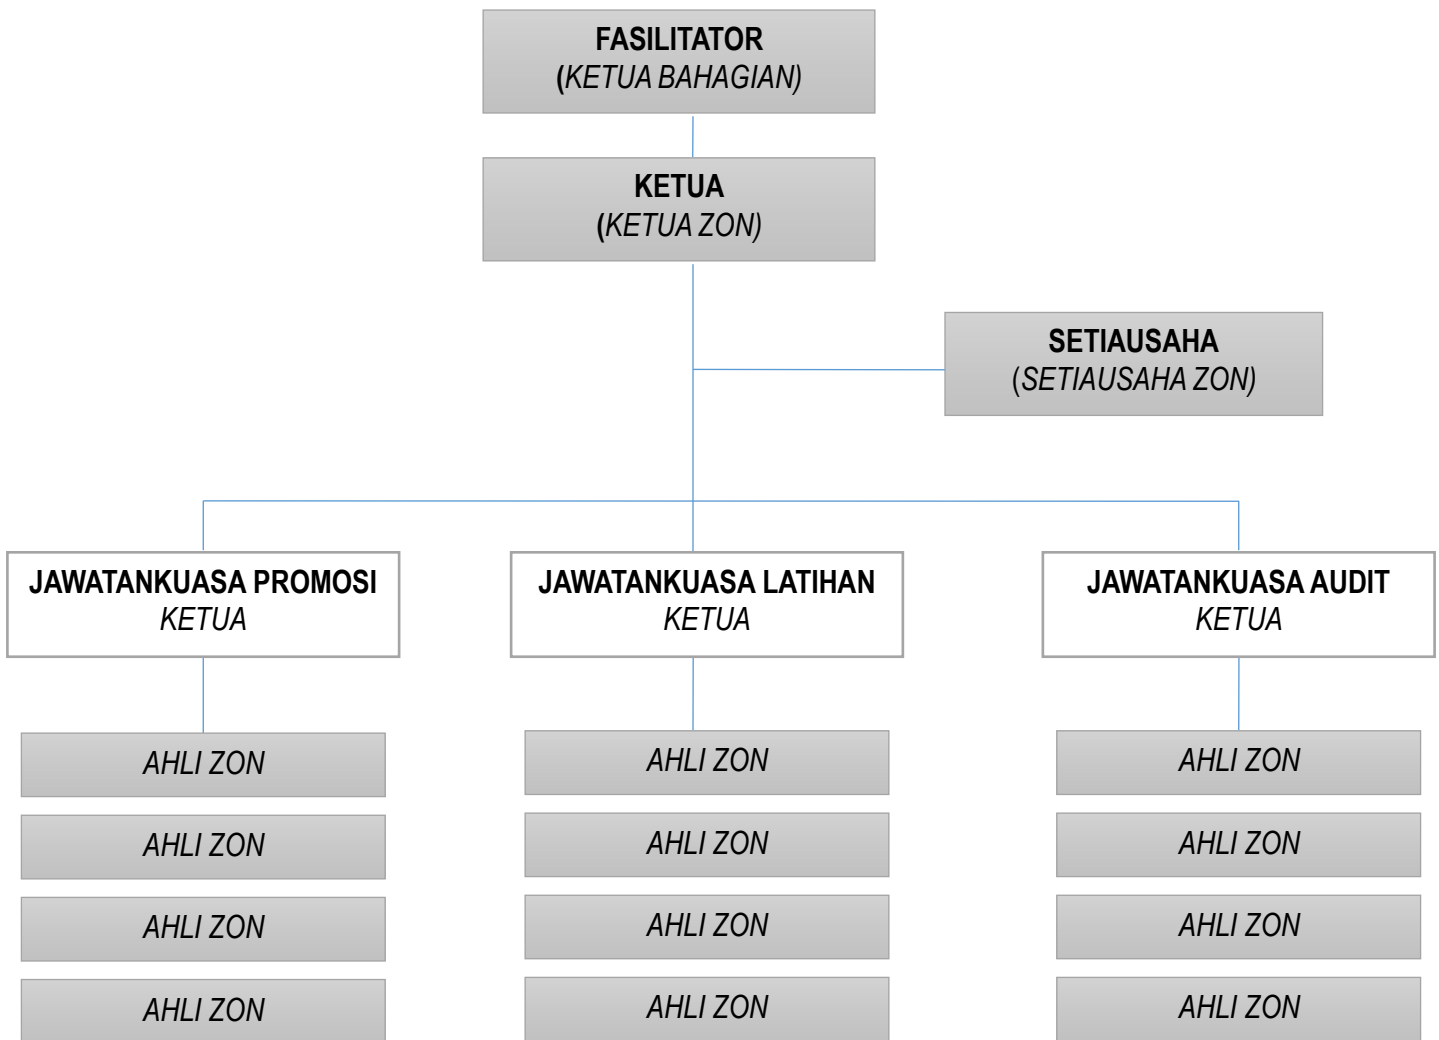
FASILITATOR
(KETUA BAHAGIAN)

KETUA
(KETUA ZON)

SETIAUSAHA
(SETIAUSAHA ZON)

JAWATANKUASA PROMOSI
KETUA

AHLI ZON

AHLI ZON

AHLI ZON

AHLI ZON

JAWATANKUASA LATIHAN
KETUA

AHLI ZON

AHLI ZON

AHLI ZON

AHLI ZON

JAWATANKUASA AUDIT
KETUA

AHLI ZON

AHLI ZON

AHLI ZON

AHLI ZON